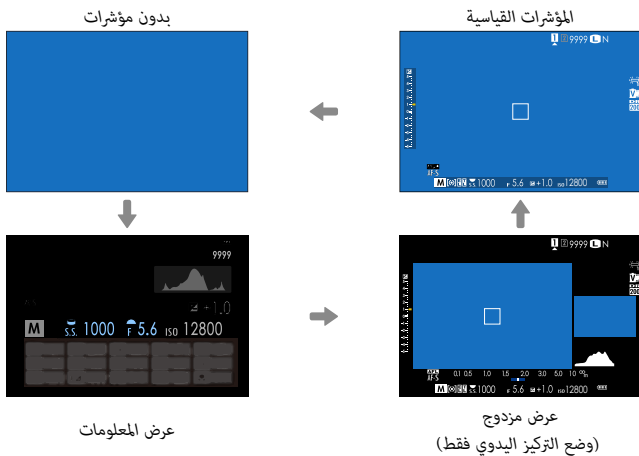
المؤشرات القياسية

9999 L N

AF-S

M 1000 F 5.6 ±+1.0 ISO 12800

بدون مؤشرات

عرض مزدوج
(وضع التركيز اليدوي فقط)

9999 L N

0.1 0.5 1.0 1.5 2.0 3.0 5.0 10 ∞m

M 1000 F 5.6 ±+1.0 ISO 12800

عرض المعلومات

9999

+1.0

M S.S. 1000 F 5.6 ISO 12800